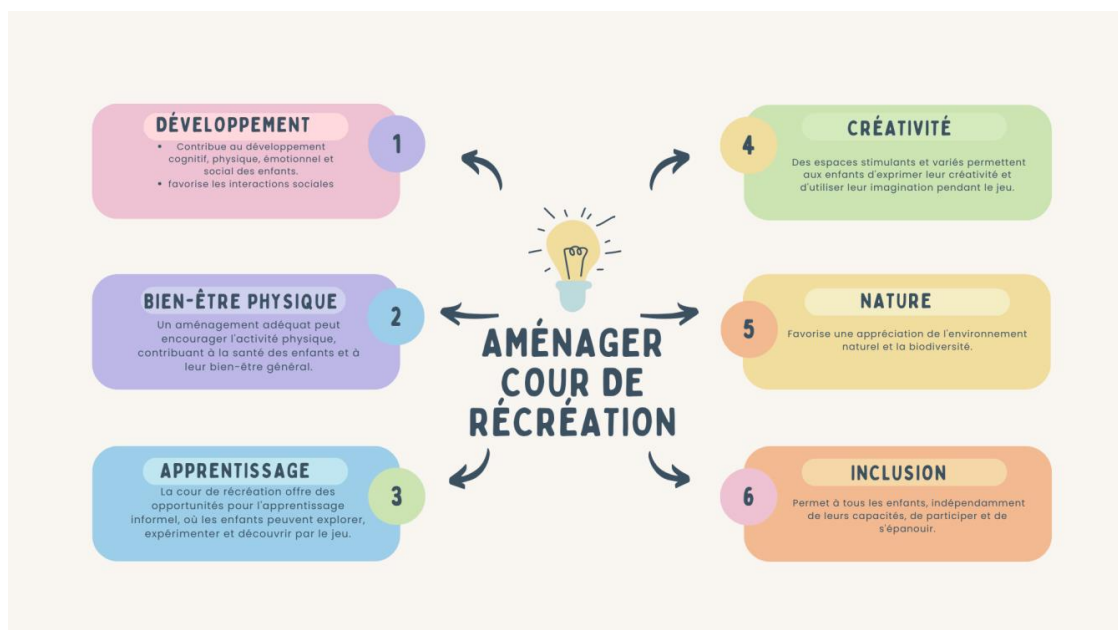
AMÉNAGER COUR DE RÉCRÉATION

DÉVELOPPEMENT

1

- Contribue au développement cognitif, physique, émotionnel et social des enfants.
- favorise les interactions sociales

BIEN-ÊTRE PHYSIQUE

2

Un aménagement adéquat peut encourager l'activité physique, contribuant à la santé des enfants et à leur bien-être général.

APPRENTISSAGE

3

La cour de récréation offre des opportunités pour l'apprentissage informel, où les enfants peuvent explorer, expérimenter et découvrir par le jeu.

4

CRÉATIVITÉ

Des espaces stimulants et variés permettent aux enfants d'exprimer leur créativité et d'utiliser leur imagination pendant le jeu.

5

NATURE

Favorise une appréciation de l'environnement naturel et la biodiversité.

6

INCLUSION

Permet à tous les enfants, indépendamment de leurs capacités, de participer et de s'épanouir.